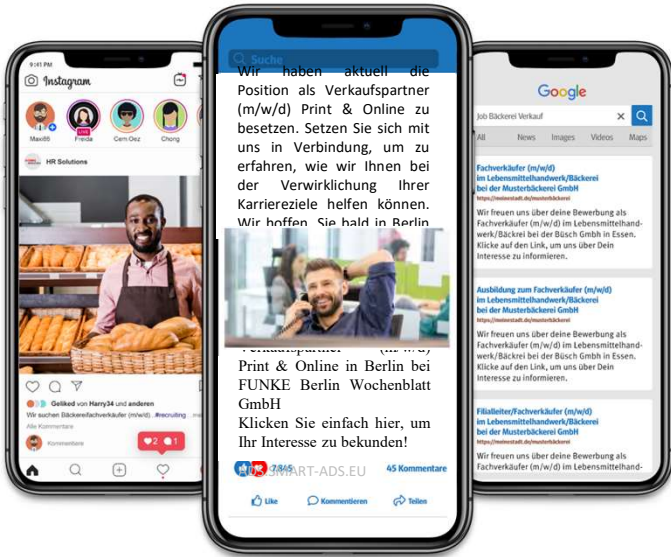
9:41 PM

Instagram

Maxi86 Freida Gem.Oez Chong

LIVE

HR Solutions

Geliked von Harry34 und anderen

Wir suchen Bäckereifachverkäufer (m/w/d). #recruiting

Alle Kommentare

Kommentare

2 1

Suche

Wir haben aktuell die Position als Verkaufspartner (m/w/d) Print & Online zu besetzen. Setzen Sie sich mit uns in Verbindung, um zu erfahren, wie wir Ihnen bei der Verwirklichung Ihrer Karriereziele helfen können. Wir hoffen, Sie bald in Berlin

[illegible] Verkaufspartner (m/w/d) Print & Online in Berlin bei FUNKE Berlin Wochenblatt GmbH

Klicken Sie einfach hier, um Ihr Interesse zu bekunden!

7.845

SMART-ADS.EU

45 Kommentare

Like Kommentieren Teilen

Google

Job Bäckerei Verkauf

All News Images Videos Maps

Fachverkäufer (m/w/d) im Lebensmittelhandwerk/Bäckerei bei der Musterbäckerei GmbH

https://meinestadt.de/musterbäckerei

Wir freuen uns über deine Bewerbung als Fachverkäufer (m/w/d) im Lebensmittelhandwerk/Bäckerei bei der Büsch Gmbh in Essen. Klicke auf den Link, um uns über Dein Interesse zu informieren.

Ausbildung zum Fachverkäufer (m/w/d) im Lebensmittelhandwerk/Bäckerei bei der Musterbäckerei GmbH

https://meinestadt.de/musterbäckerei

Wir freuen uns über deine Bewerbung als Fachverkäufer (m/w/d) im Lebensmittelhandwerk/Bäckerei bei der Büsch Gmbh in Essen. Klicke auf den Link, um uns über Dein Interesse zu informieren.

Filialleiter/Fachverkäufer (m/w/d) im Lebensmittelhandwerk/Bäckerei bei der Musterbäckerei GmbH

https://meinestadt.de/musterbäckerei

Wir freuen uns über deine Bewerbung als Fachverkäufer (m/w/d) im Lebensmittelhandwerk/Bäckerei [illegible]